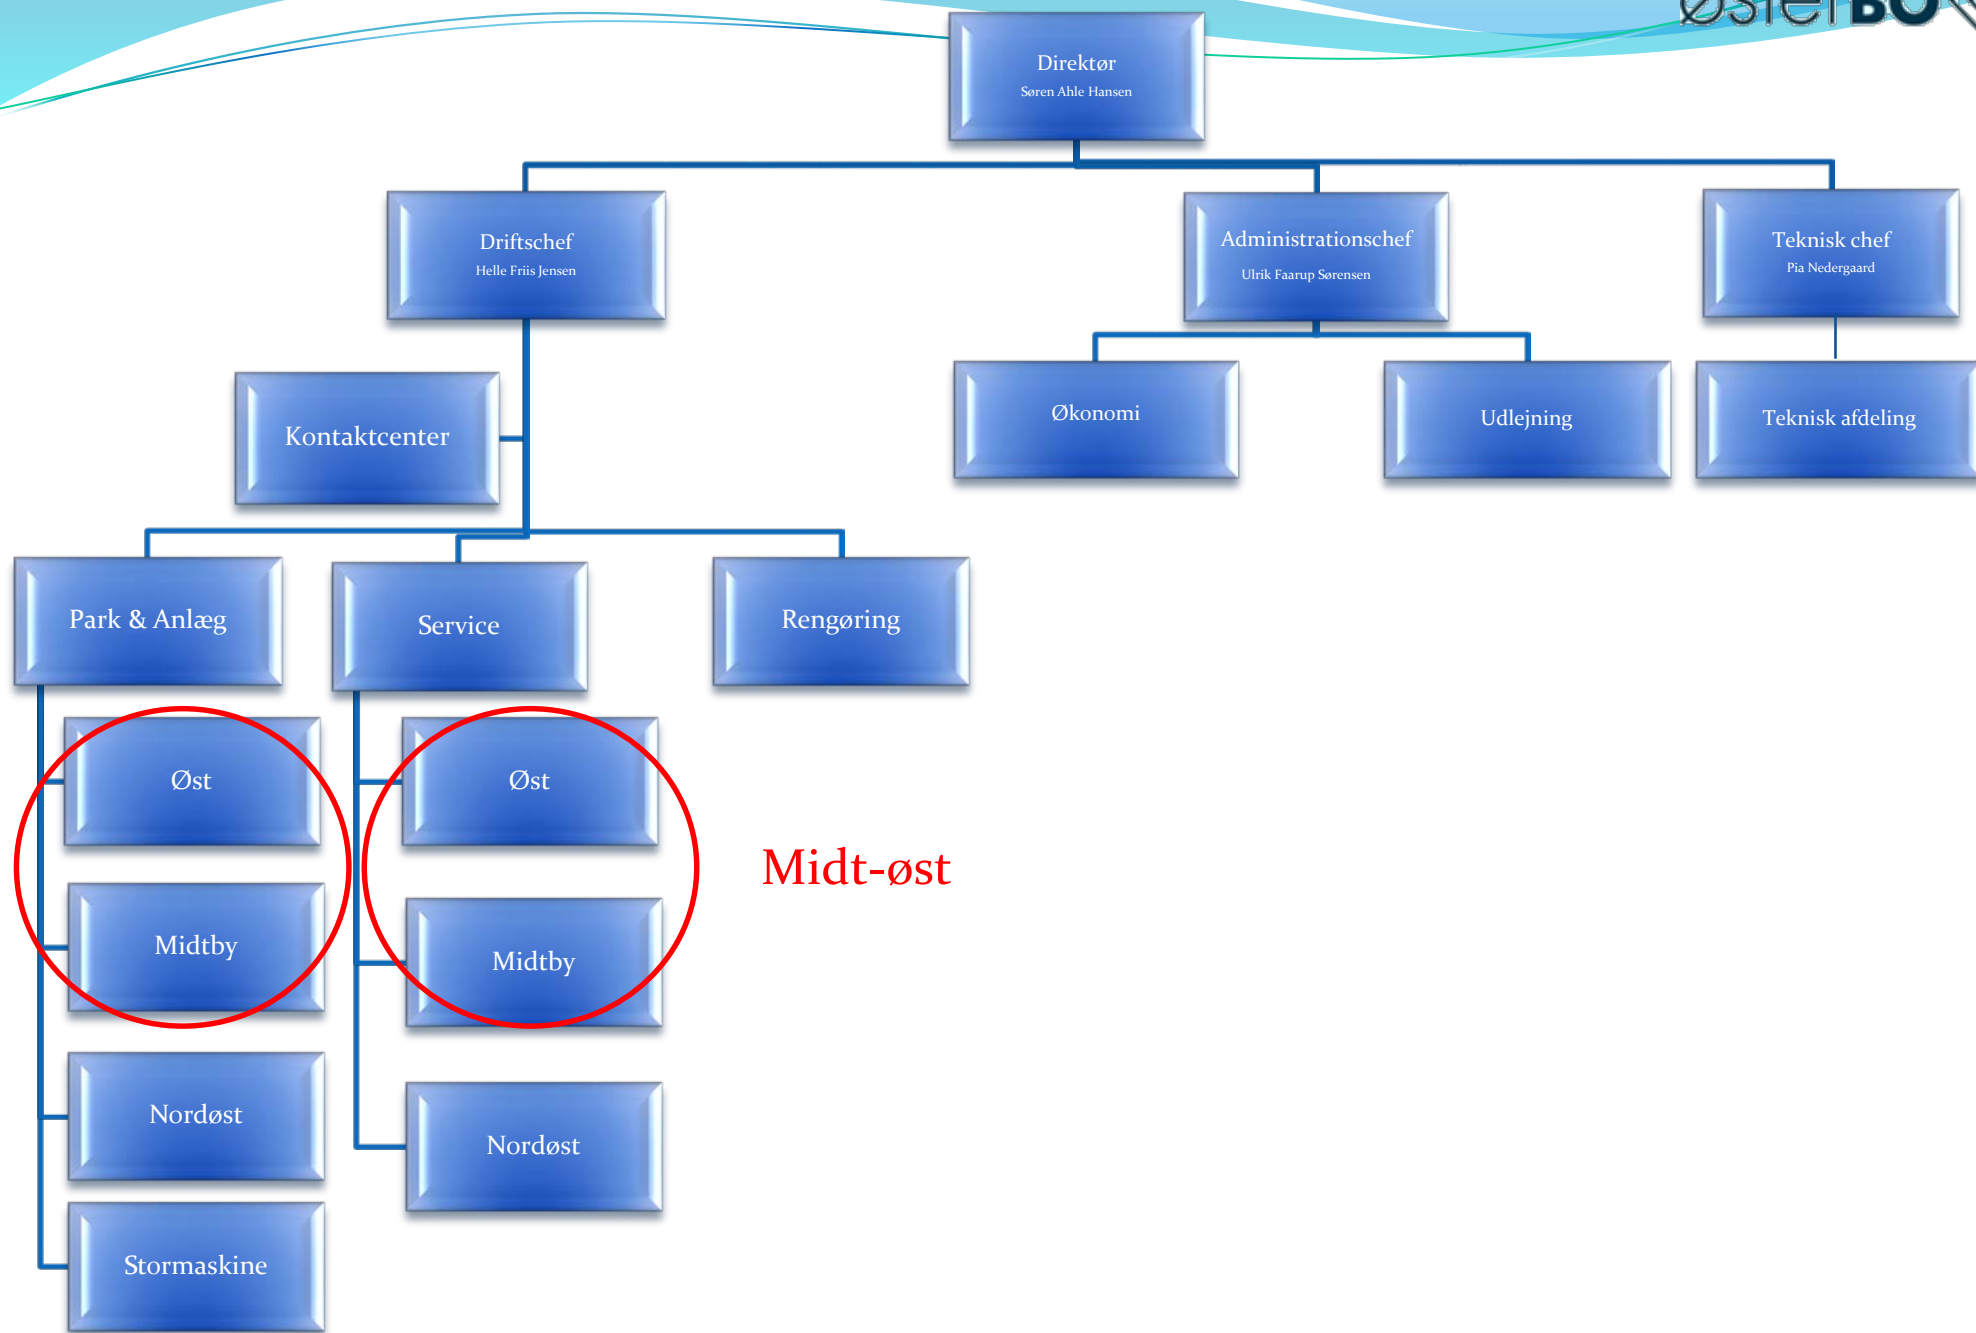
ØsterBO

Direktør
Søren Ahle Hansen

Driftschef
Helle Friis Jensen

Administrationschef
Ulrik Faarup Sørensen

Teknisk chef
Pia Nedergaard

Kontaktcenter

Økonomi

Udlejning

Teknisk afdeling

Park & Anlæg

Service

Rengøring

Øst

Øst

Midt-øst

Midtby

Midtby

Nordøst

Nordøst

Stormaskine